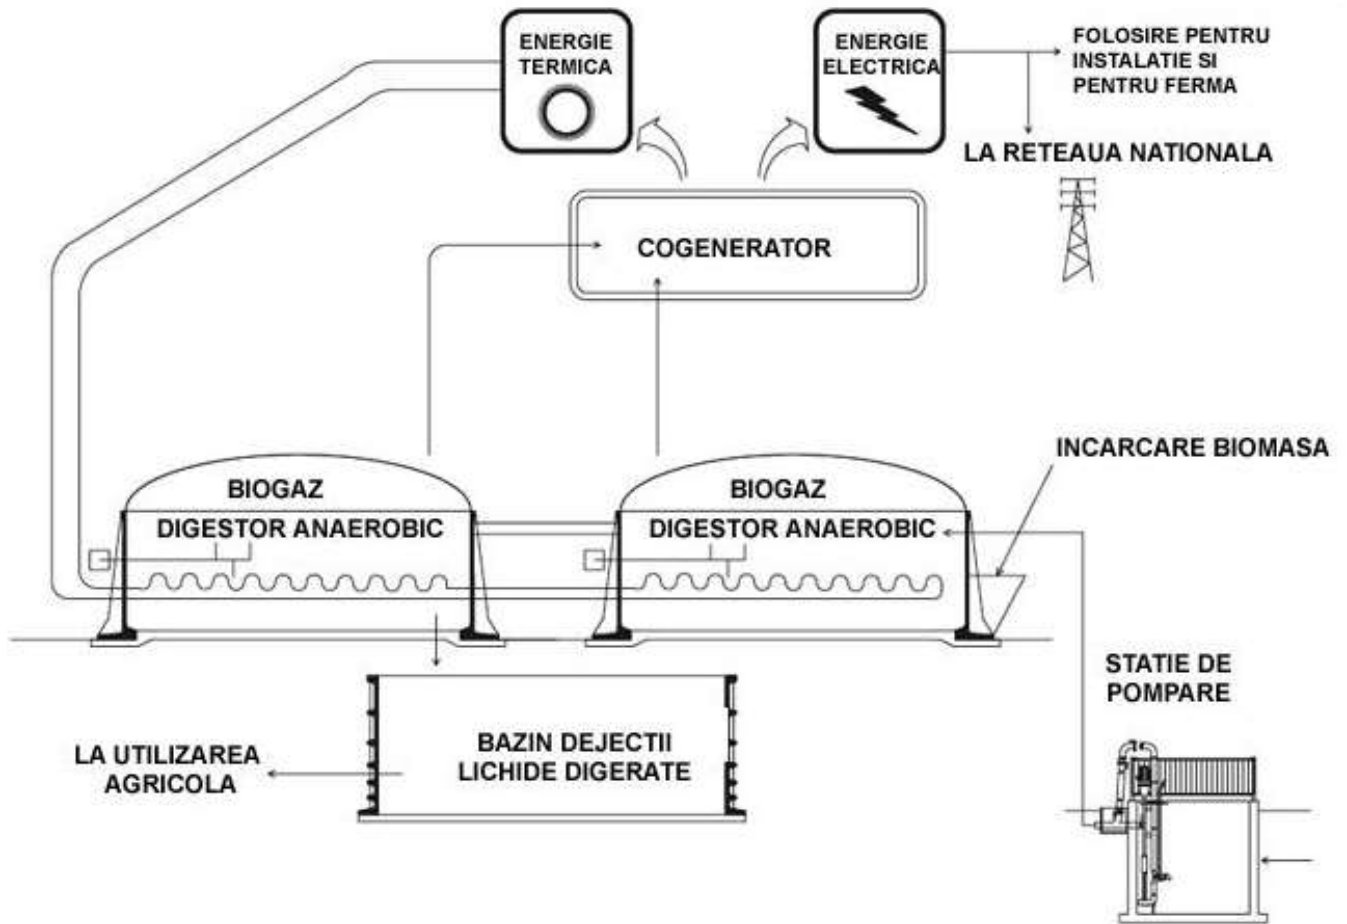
ENERGIE TERMICA

ENERGIE ELECTRICA

FOLOSIRE PENTRU INSTALATIE SI PENTRU FERMA

LA RETEAUA NATIONALA

COGENERATOR

INCARCARE BIOMASA

BIOGAZ

DIGESTOR ANAEROBIC

BIOGAZ

DIGESTOR ANAEROBIC

STATIE DE POMPARE

LA UTILIZAREA AGRICOLA

BAZIN DEJECTII LICHIDE DIGERATE